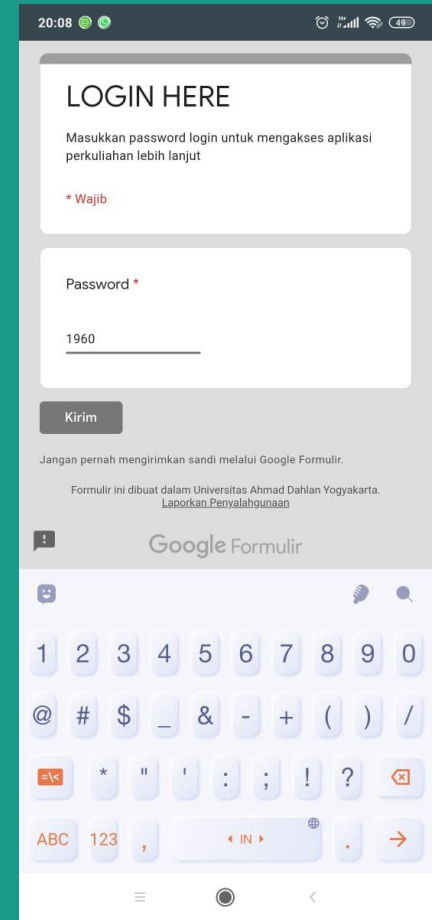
20:08

49

LOGIN HERE

Masukkan password login untuk mengakses aplikasi perkuliahan lebih lanjut

* Wajib

Password *

1960

Kirim

Jangan pernah mengirimkan sandi melalui Google Formulir.

Formulir ini dibuat dalam Universitas Ahmad Dahlan Yogyakarta. Laporkan Penyalahgunaan

Google Formulir

1 2 3 4 5 6 7 8 9 0

@ # $ _ & - + ( ) /

=\< * " ' : ; ! ?

ABC 123 , ◂ IN ▸ .